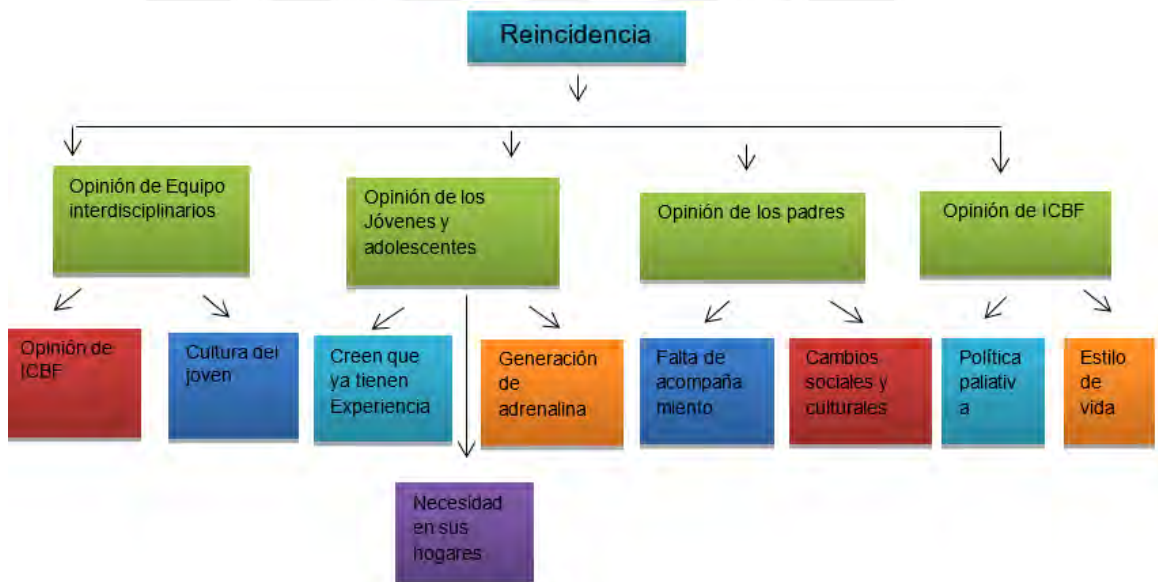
Reincidencia

Opinión de Equipo interdisciplinarios

Opinión de los Jóvenes y adolescentes

Opinión de los padres

Opinión de ICBF

Opinión de ICBF

Cultura del joven

Creen que ya tienen Experiencia

Generación de adrenalina

Falta de acompaña miento

Cambios sociales y culturales

Política paliativ a

Estilo de vida

Necesidad en sus hogares